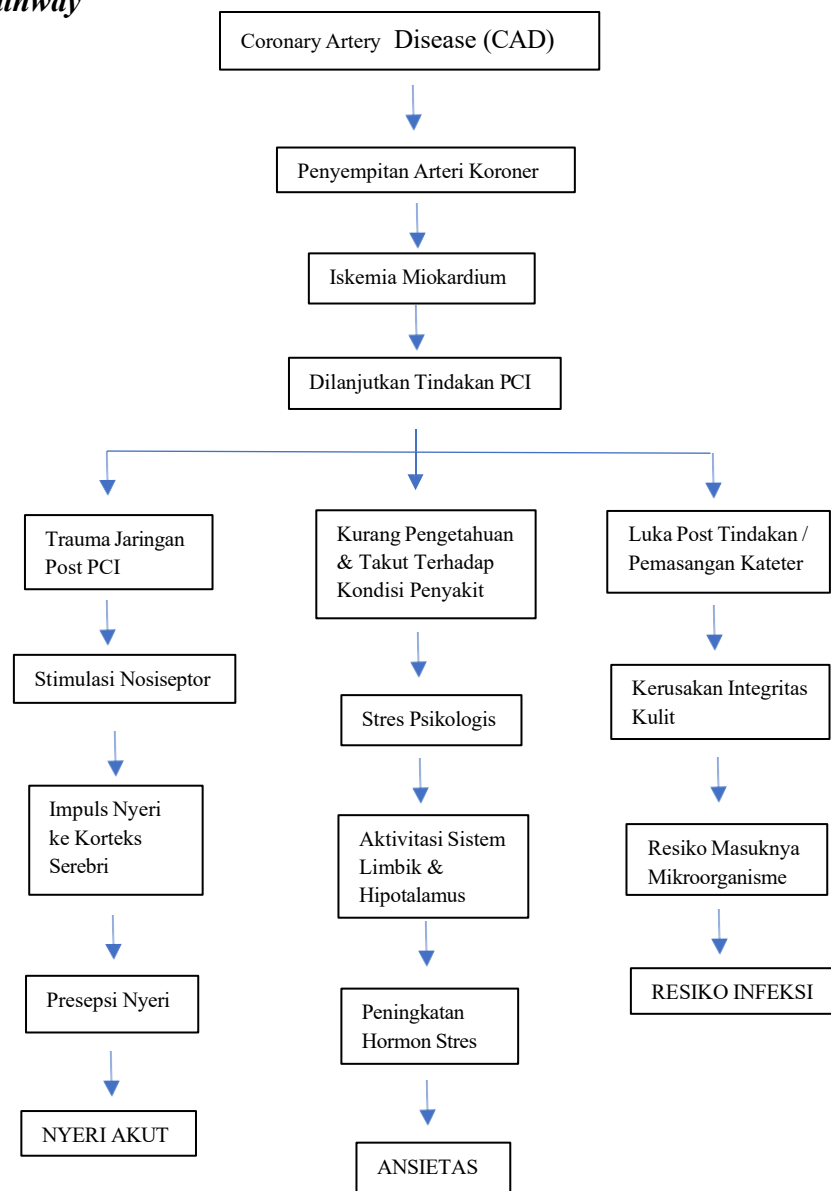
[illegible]athway

Coronary Artery Disease (CAD)

Penyempitan Arteri Koroner

Iskemia Miokardium

Dilanjutkan Tindakan PCI

Trauma Jaringan Post PCI

Stimulasi Nosiseptor

Impuls Nyeri ke Korteks Serebri

Presepsi Nyeri

NYERI AKUT

Kurang Pengetahuan & Takut Terhadap Kondisi Penyakit

Stres Psikologis

Aktivitasi Sistem Limbik & Hipotalamus

Peningkatan Hormon Stres

ANSIETAS

Luka Post Tindakan / Pemasangan Kateter

Kerusakan Integritas Kulit

Resiko Masuknya Mikroorganisme

RESIKO INFEKSI